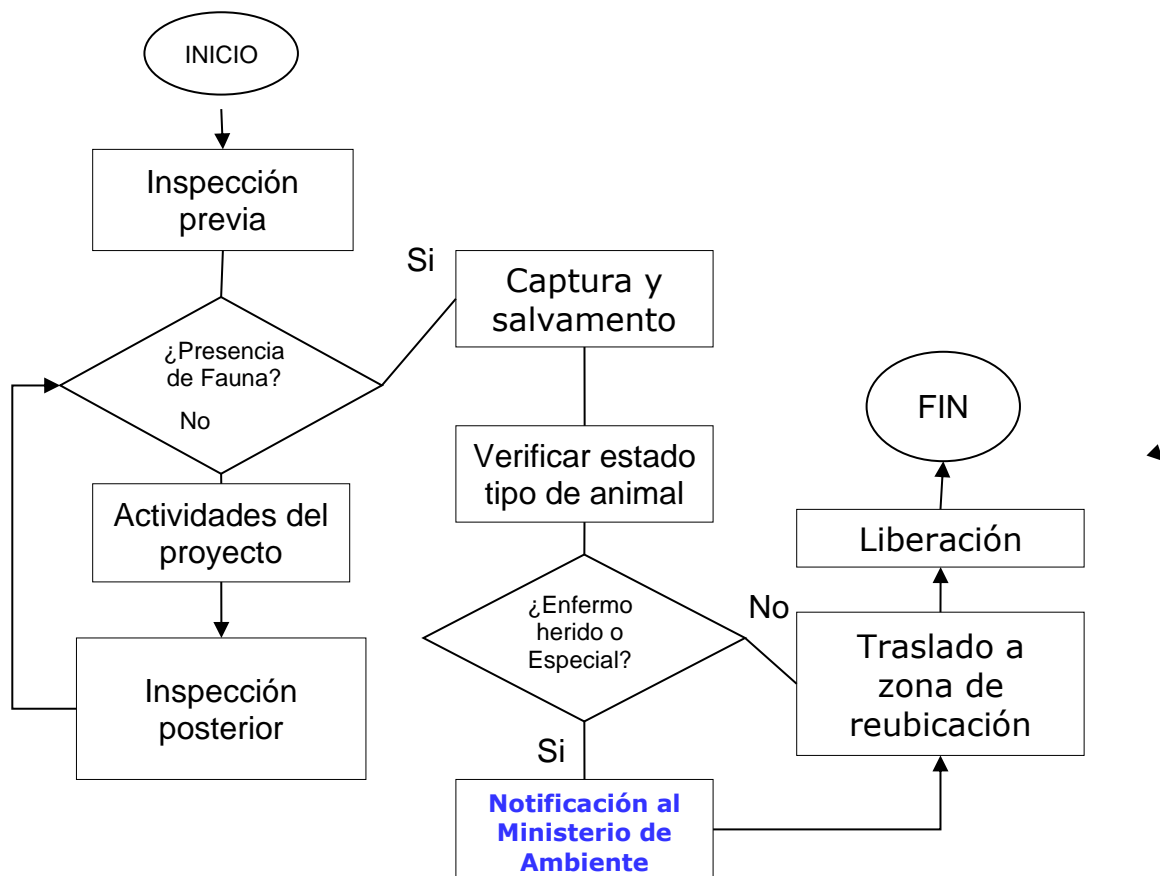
INICIO

Inspección previa

¿Presencia de Fauna?

No

Si

Actividades del proyecto

Inspección posterior

Captura y salvamento

Verificar estado tipo de animal

¿Enfermo herido o Especial?

No

Si

Notificación al Ministerio de Ambiente

Traslado a zona de reubicación

Liberación

FIN